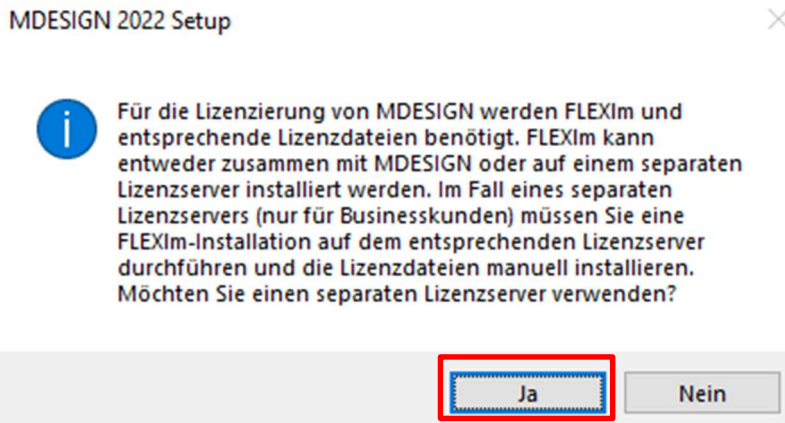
MDESIGN 2022 Setup

Für die Lizenzierung von MDESIGN werden FLEXlm und entsprechende Lizenzdateien benötigt. FLEXlm kann entweder zusammen mit MDESIGN oder auf einem separaten Lizenzserver installiert werden. Im Fall eines separaten Lizenzservers (nur für Businesskunden) müssen Sie eine FLEXlm-Installation auf dem entsprechenden Lizenzserver durchführen und die Lizenzdateien manuell installieren. Möchten Sie einen separaten Lizenzserver verwenden?

Ja

Nein